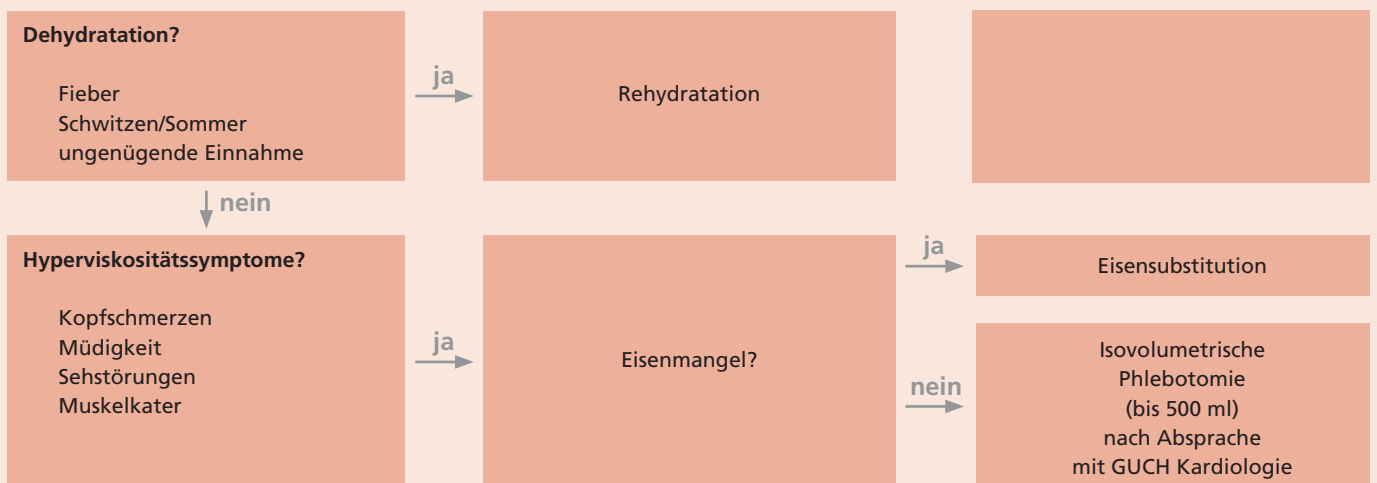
Dehydratation?

Fieber
Schwitzen/Sommer
ungenügende Einnahme

ja

Rehydratation

nein

Hyperviskositätssymptome?

Kopfschmerzen
Müdigkeit
Sehstörungen
Muskelkater

ja

Eisenmangel?

ja

Eisensubstitution

nein

Isovolumetrische Phlebotomie (bis 500 ml) nach Absprache mit GUCH Kardiologie